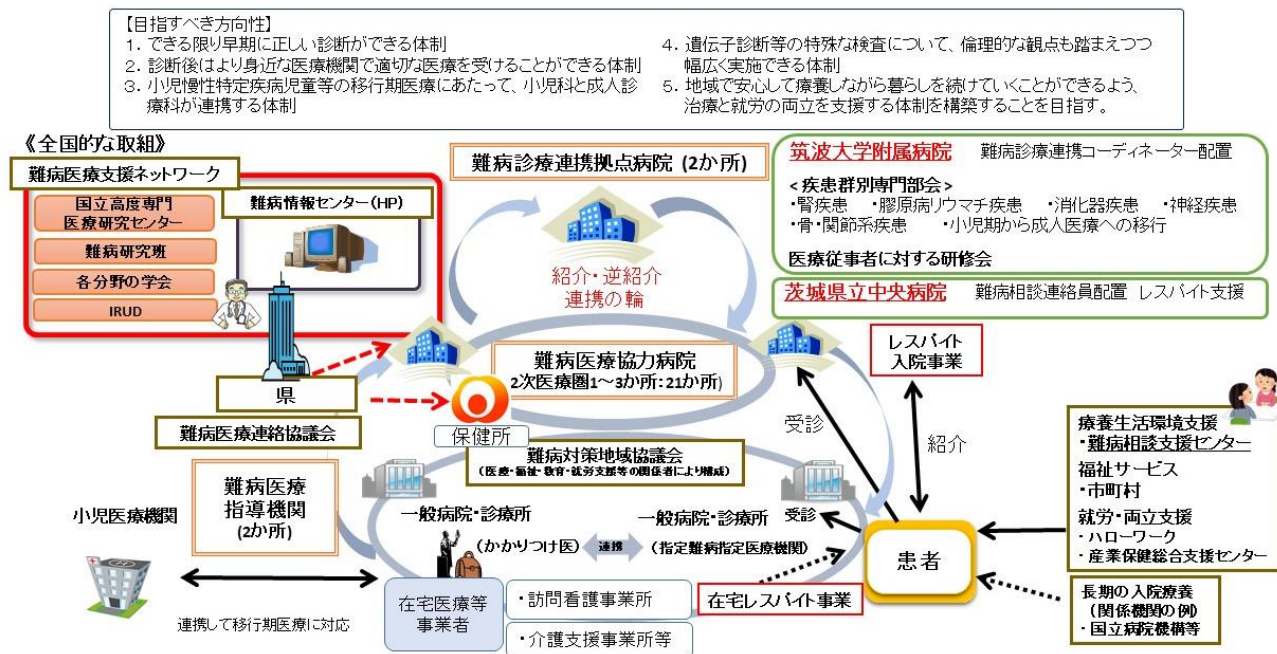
【目指すべき方向性】
1. できる限り早期に正しい診断ができる体制
2. 診断後はより身近な医療機関で適切な医療を受けることができる体制
3. 小児慢性特定疾病児童等の移行期医療にあたって、小児科と成人診療科が連携する体制
4. 遺伝子診断等の特殊な検査について、倫理的な観点も踏まえつつ幅広く実施できる体制
5. 地域で安心して療養しながら暮らしを続けていくことができるよう、治療と就労の両立を支援する体制を構築することを目指す。

《全国的な取組》

難病医療支援ネットワーク

国立高度専門医療研究センター

難病研究班

各分野の学会

IRUD

難病情報センター（HP）

難病診療連携拠点病院（2か所）

紹介・逆紹介
連携の輪

筑波大学附属病院　難病診療連携コーディネーター配置
＜疾患群別専門部会＞
・腎疾患　・膠原病リウマチ疾患　・消化器疾患　・神経疾患
・骨・関節系疾患　・小児期から成人医療への移行
医療従事者に対する研修会

茨城県立中央病院　難病相談連絡員配置　レスパイト支援

難病医療協力病院
2次医療圏1～3か所：21か所）

レスパイト入院事業

県

難病医療連絡協議会

保健所

受診

紹介

難病対策地域協議会
（医療・福祉・教育・就労支援等の関係者により構成）

療養生活環境支援
・難病相談支援センター
福祉サービス
・市町村
就労・両立支援
・ハローワーク
・産業保健総合支援センター

難病医療指導機関
（2か所）

小児医療機関

一般病院・診療所

一般病院・診療所

受診

（かかりつけ医）　連携　（指定難病指定医療機関）

患者

連携して移行期医療に対応

在宅医療等事業者

・訪問看護事業所

・介護支援事業所等

在宅レスパイト事業

長期の入院療養
（関係機関の例）
・国立病院機構等